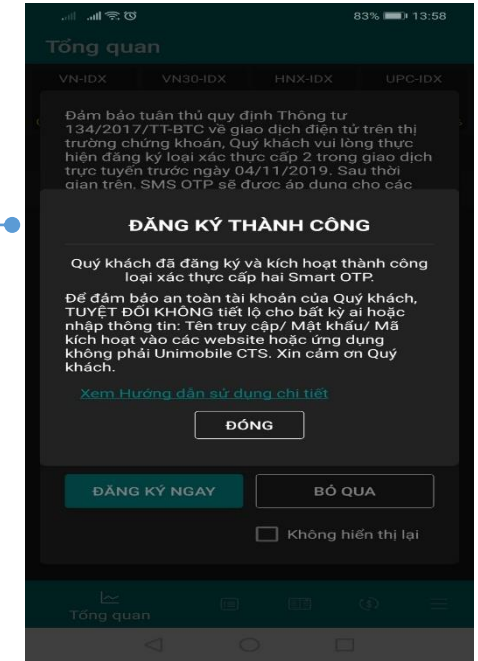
83% 13:58

Tổng quan

VN-IDX VN30-IDX HNX-IDX UPC-IDX

Đảm bảo tuân thủ quy định Thông tư 134/2017/TT-BTC về giao dịch điện tử trên thị trường chứng khoán, Quý khách vui lòng thực hiện đăng ký loại xác thực cấp 2 trong giao dịch trực tuyến trước ngày 04/11/2019. Sau thời gian trên, SMS OTP sẽ được áp dụng cho các

ĐĂNG KÝ THÀNH CÔNG

Quý khách đã đăng ký và kích hoạt thành công loại xác thực cấp hai Smart OTP.

Để đảm bảo an toàn tài khoản của Quý khách, TUYỆT ĐỐI KHÔNG tiết lộ cho bất kỳ ai hoặc nhập thông tin: Tên truy cập/ Mật khẩu/ Mã kích hoạt vào các website hoặc ứng dụng không phải Unimobile CTS. Xin cảm ơn Quý khách.

Xem Hướng dẫn sử dụng chi tiết

ĐÓNG

ĐĂNG KÝ NGAY

BỎ QUA

Không hiển thị lại

Tổng quan